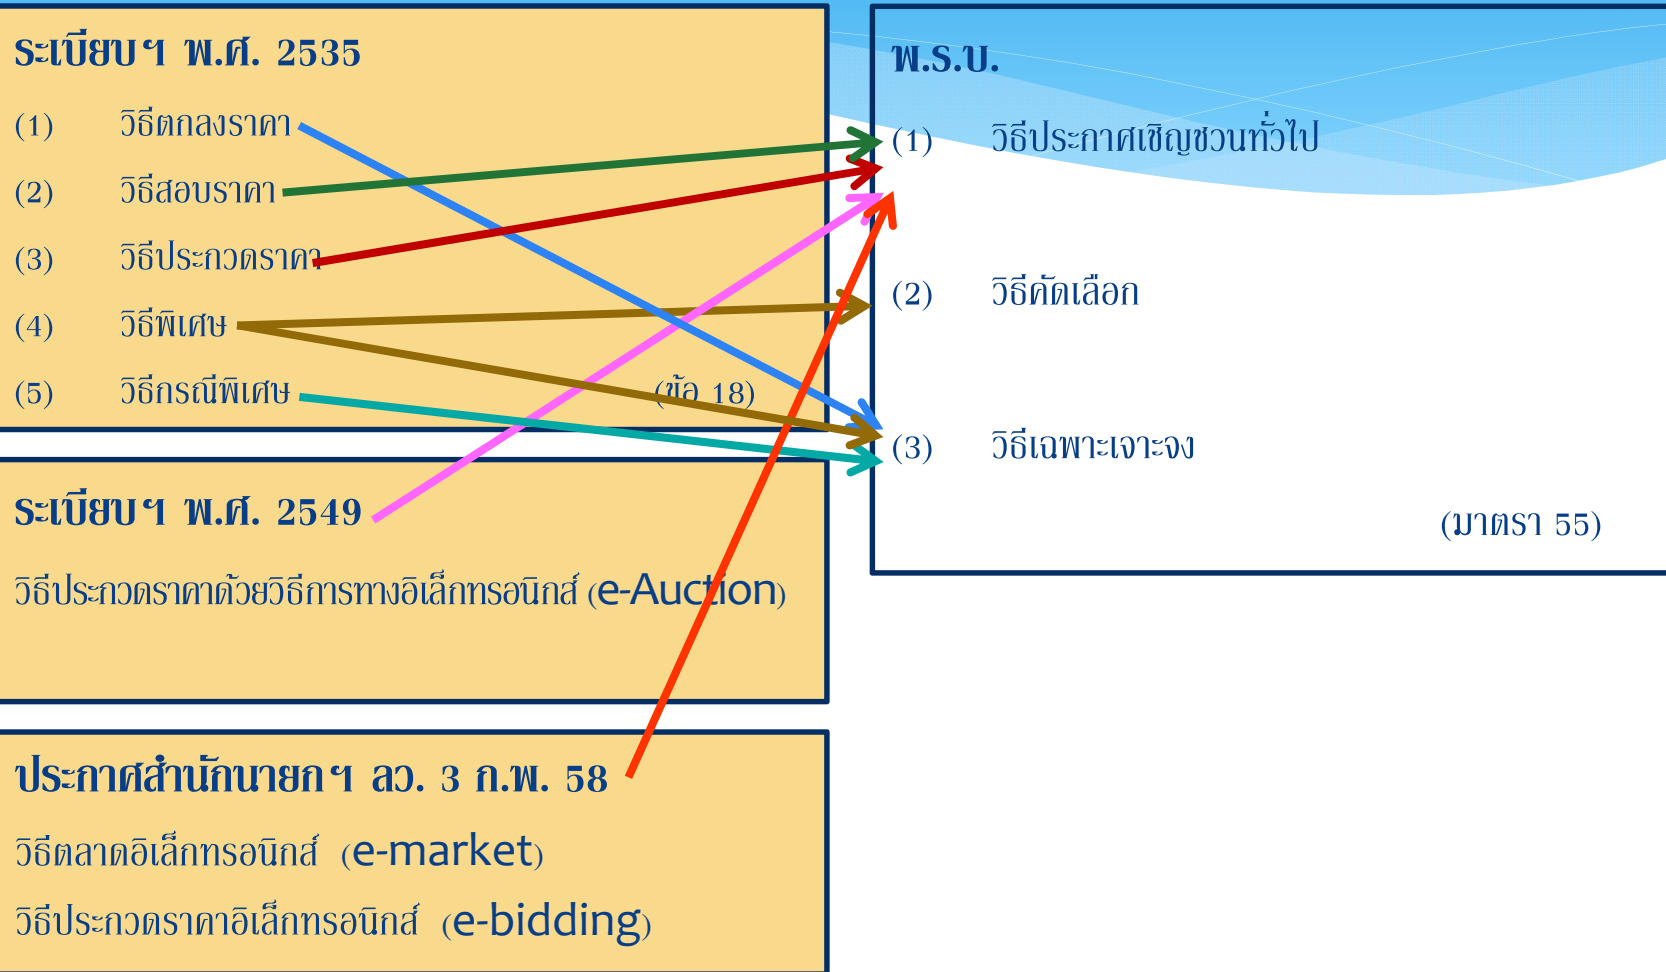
ระเบียบฯ พ.ศ. 2535

(1) วิธีตกลงราคา

(2) วิธีสอบราคา

(3) วิธีประกวดราคา

(4) วิธีพิเศษ

(5) วิธีกรณีพิเศษ

(ข้อ 18)

ระเบียบฯ พ.ศ. 2549

วิธีประกวดราคาด้วยวิธีการทางอิเล็กทรอนิกส์ (e-Auction)

ประกาศสำนักนายกฯ ลว. 3 ก.พ. 58

วิธีตลาดอิเล็กทรอนิกส์ (e-market)

วิธีประกวดราคาอิเล็กทรอนิกส์ (e-bidding)

พ.ร.บ.

(1) วิธีประกาศเชิญชวนทั่วไป

(2) วิธีคัดเลือก

(3) วิธีเฉพาะเจาะจง

(มาตรา 55)